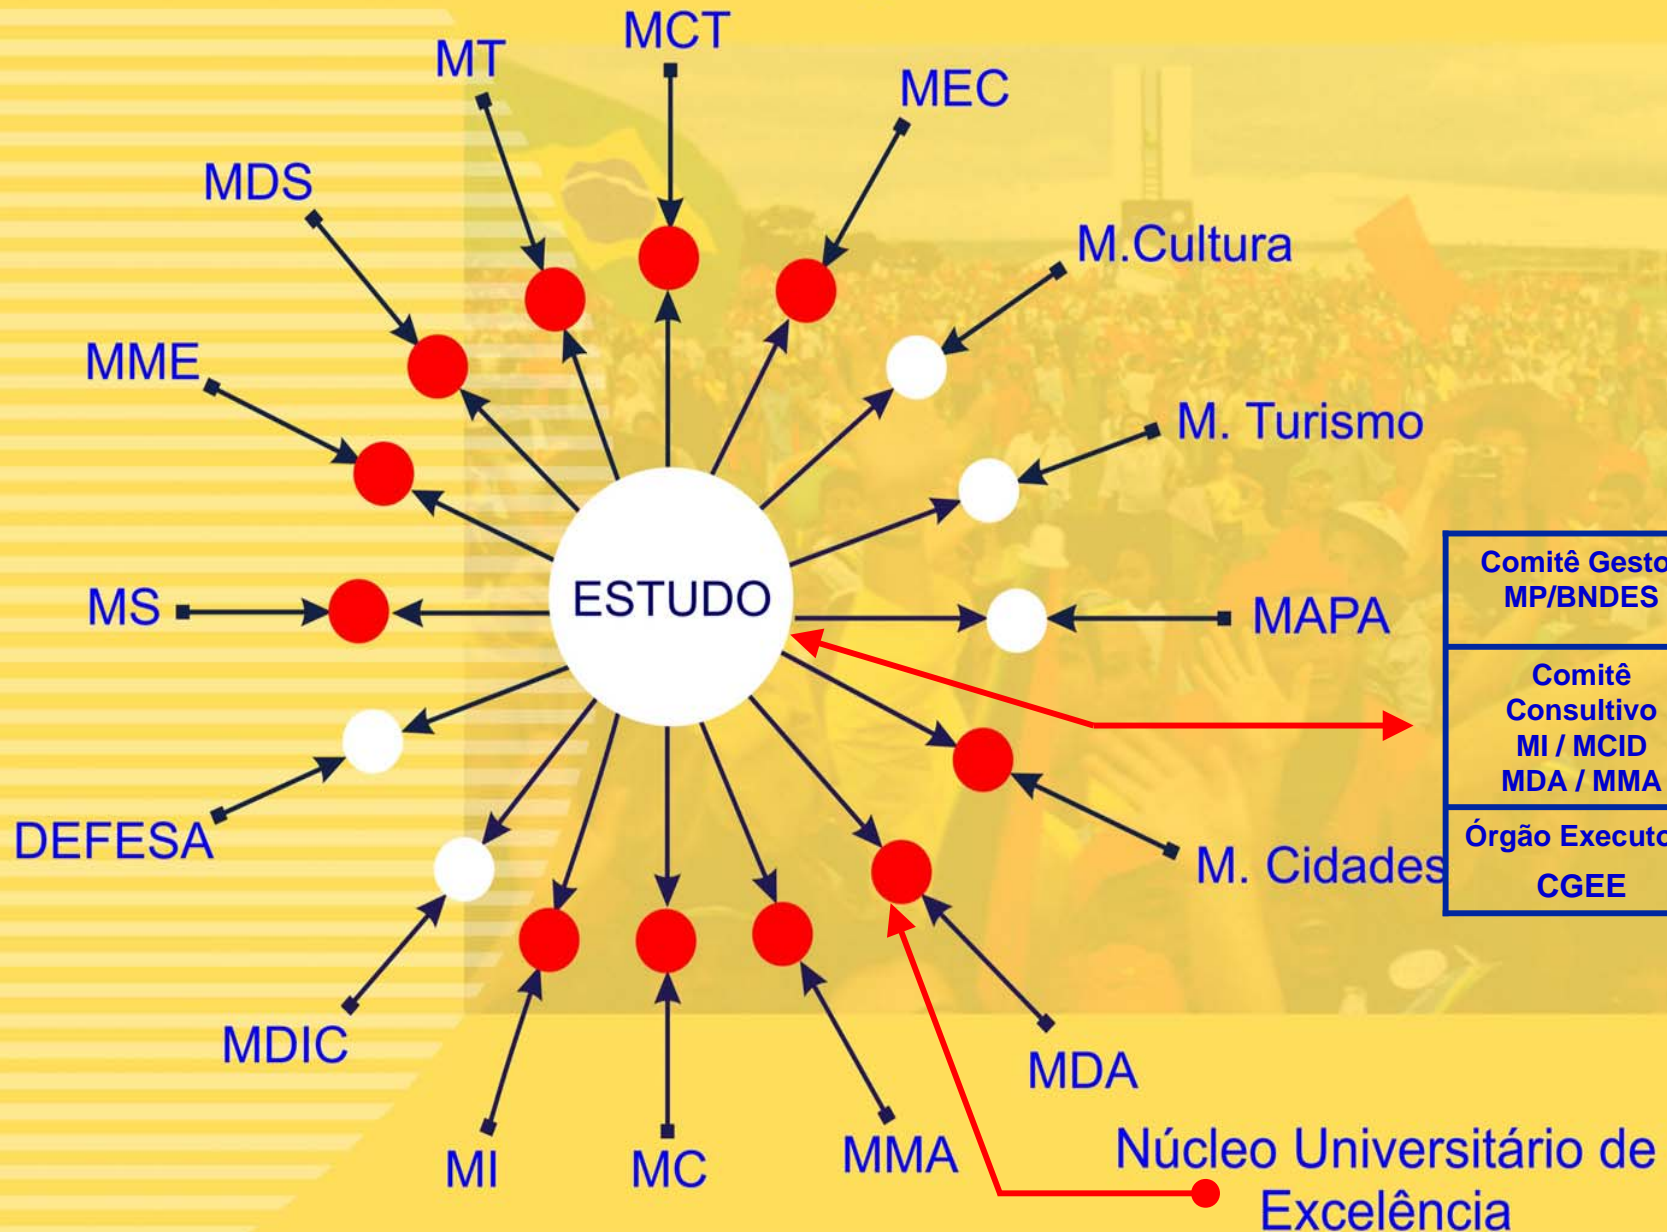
MCT

MT

MEC

MDS

M.Cultura

MME

M. Turismo

ESTUDO

MS

MAPA

DEFESA

M. Cidades

MDIC

MDA

MI

MC

MMA

| Comitê Gesto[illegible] MP/BNDES |
|---|
| Comitê Consultivo MI / MCID MDA / MMA |
| Órgão Executo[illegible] CGEE |

Núcleo Universitário de Excelência